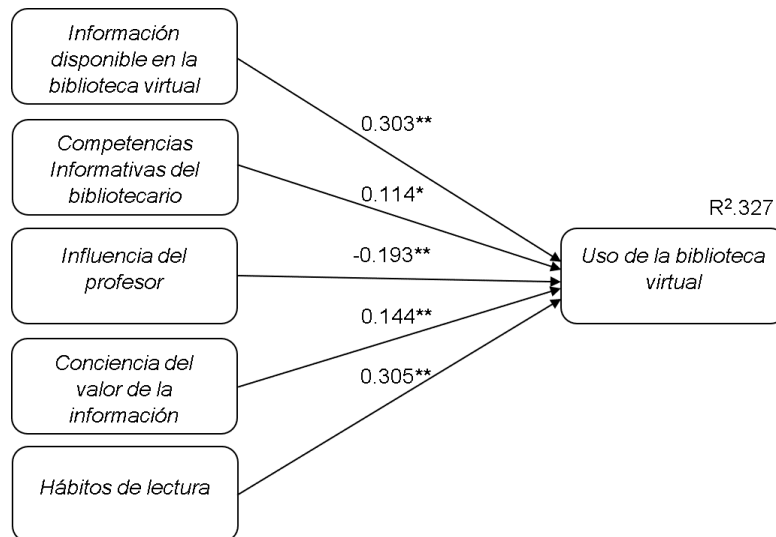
Información disponible en la biblioteca virtual

Competencias Informativas del bibliotecario

Influencia del profesor

Conciencia del valor de la información

Hábitos de lectura

0.303**

0.114*

-0.193**

0.144**

0.305**

R².327

Uso de la biblioteca virtual